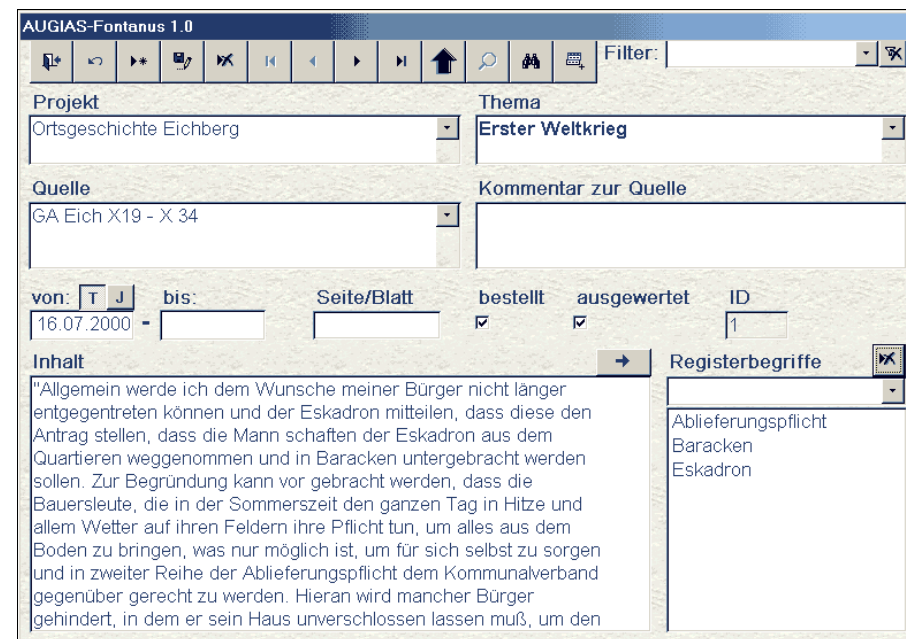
AUGIAS-Fontanus 1.0

Filter:

Projekt
Ortsgeschichte Eichberg

Thema
Erster Weltkrieg

Quelle
GA Eich X19 - X 34

Kommentar zur Quelle

von: T J bis: Seite/Blatt bestellt ausgewertet ID
16.07.2000 - 1

Inhalt

"Allgemein werde ich dem Wunsche meiner Bürger nicht länger entgegentreten können und der Eskadron mitteilen, dass diese den Antrag stellen, dass die Mann schaften der Eskadron aus dem Quartieren weggenommen und in Baracken untergebracht werden sollen. Zur Begründung kann vor gebracht werden, dass die Bauersleute, die in der Sommerszeit den ganzen Tag in Hitze und allem Wetter auf ihren Feldern ihre Pflicht tun, um alles aus dem Boden zu bringen, was nur möglich ist, um für sich selbst zu sorgen und in zweiter Reihe der Ablieferungspflicht dem Kommunalverband gegenüber gerecht zu werden. Hieran wird mancher Bürger gehindert, in dem er sein Haus unverschlossen lassen muß, um den

Registerbegriffe
Ablieferungspflicht
Baracken
Eskadron